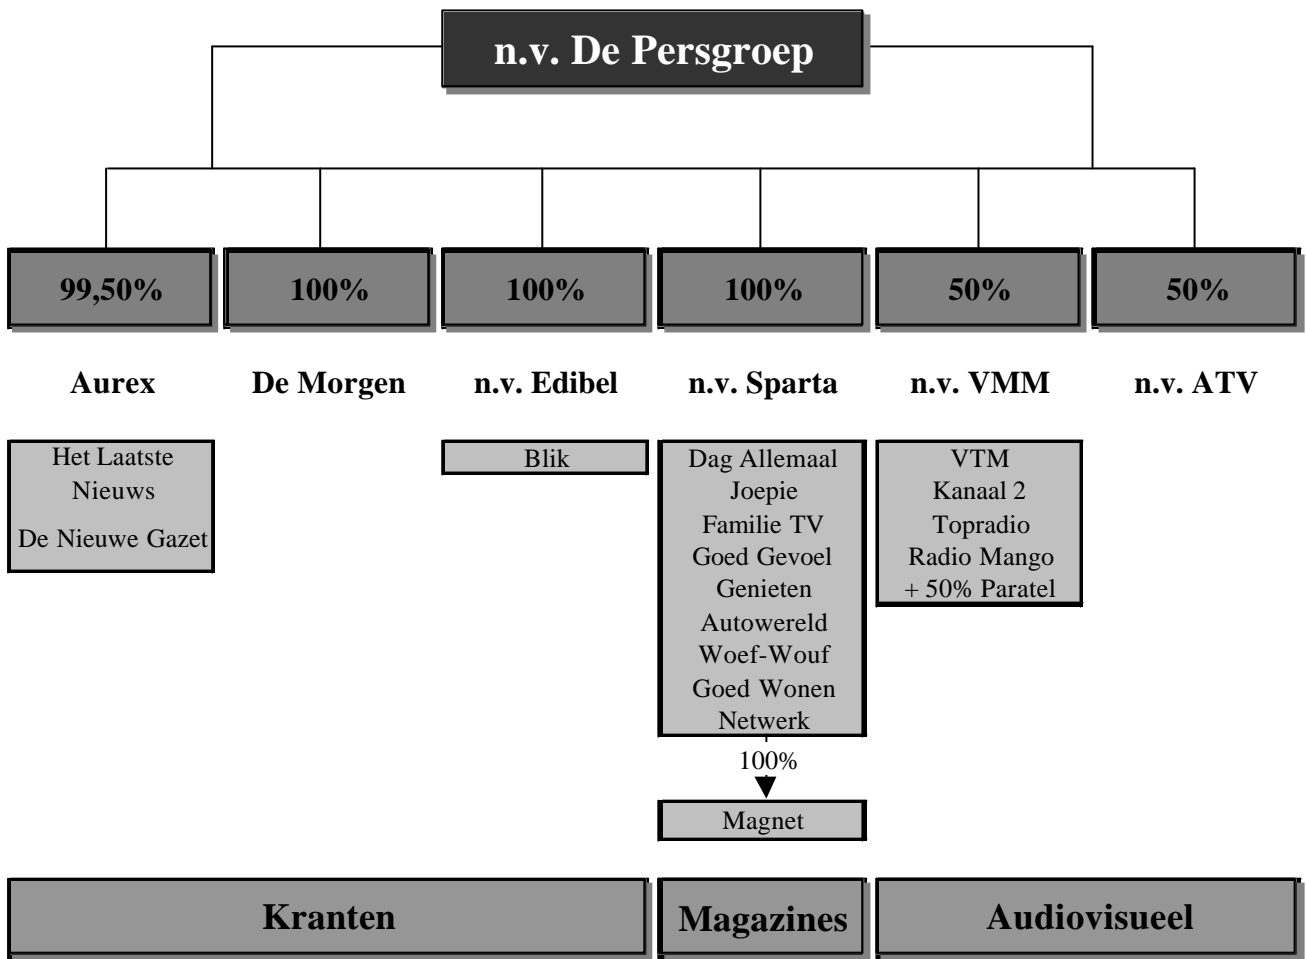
n.v. De Persgroep

99,50%

100%

100%

100%

50%

50%

Aurex

De Morgen

n.v. Edibel

n.v. Sparta

n.v. VMM

n.v. ATV

Het Laatste Nieuws
De Nieuwe Gazet

Blik

Dag Allemaal
Joepie
Familie TV
Goed Gevoel
Genieten
Autowereld
Woef-Wouf
Goed Wonen
Netwerk

VTM
Kanaal 2
Topradio
Radio Mango
+ 50% Paratel

100%

Magnet

Kranten

Magazines

Audiovisueel